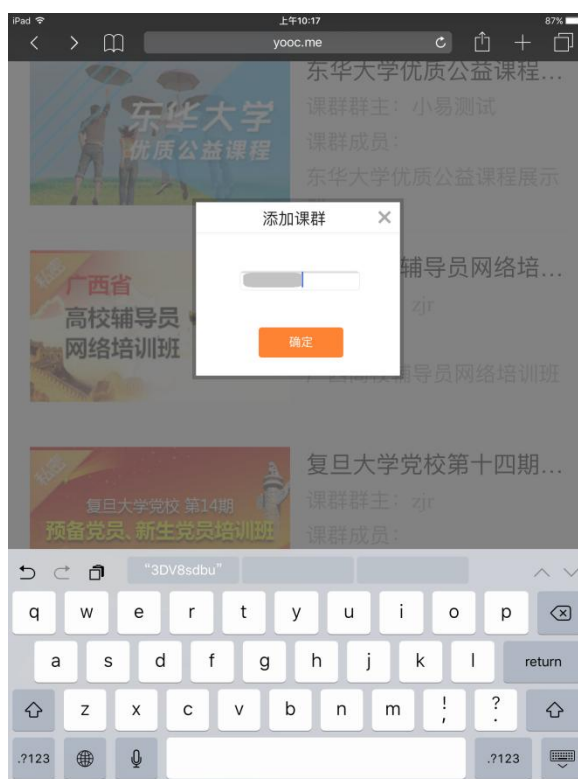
iPad
上午10:17
87%
yooc.me

东华大学优质公益课程…
课群群主：小易测试
课群成员：
东华大学优质公益课程展示

东华大学
优质公益课程

添加课群
×
确定

辅导员网络培…
zjr

广西省
高校辅导员
网络培训班

广西高校辅导员网络培训班

复旦大学党校第十四期…
课群群主：zjr
课群成员：

复旦大学党校 第14期
预备党员、新生党员培训班

"3DV8sdbu"

q w e r t y u i o p
a s d f g h j k l return
z x c v b n m ! ?
.?123 .?123